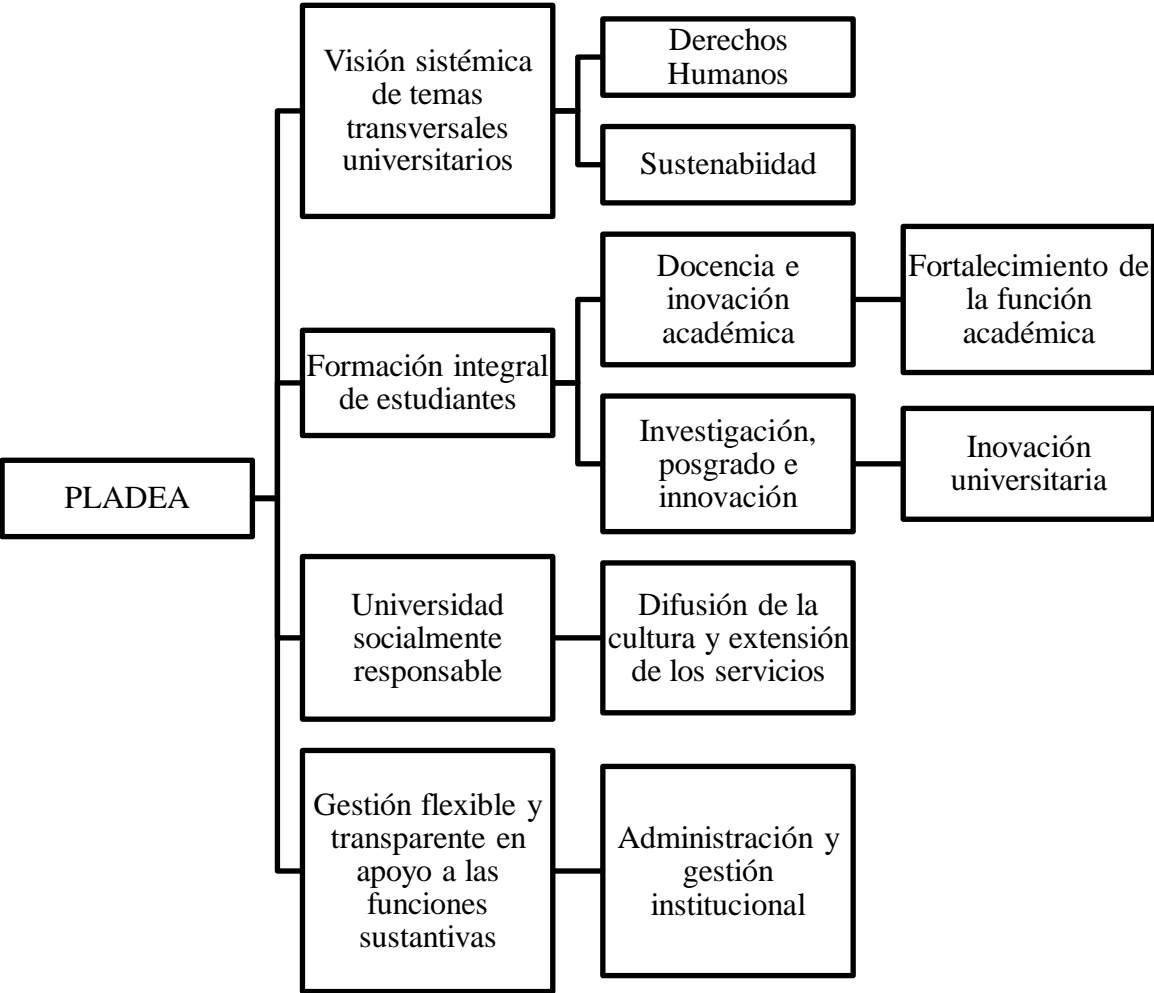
PLADEA

Visión sistémica de temas transversales universitarios

Derechos Humanos

Sustenabiidad

Formación integral de estudiantes

Docencia e inovación académica

Fortalecimiento de la función académica

Investigación, posgrado e innovación

Inovación universitaria

Universidad socialmente responsable

Difusión de la cultura y extensión de los servicios

Gestión flexible y transparente en apoyo a las funciones sustantivas

Administración y gestión institucional